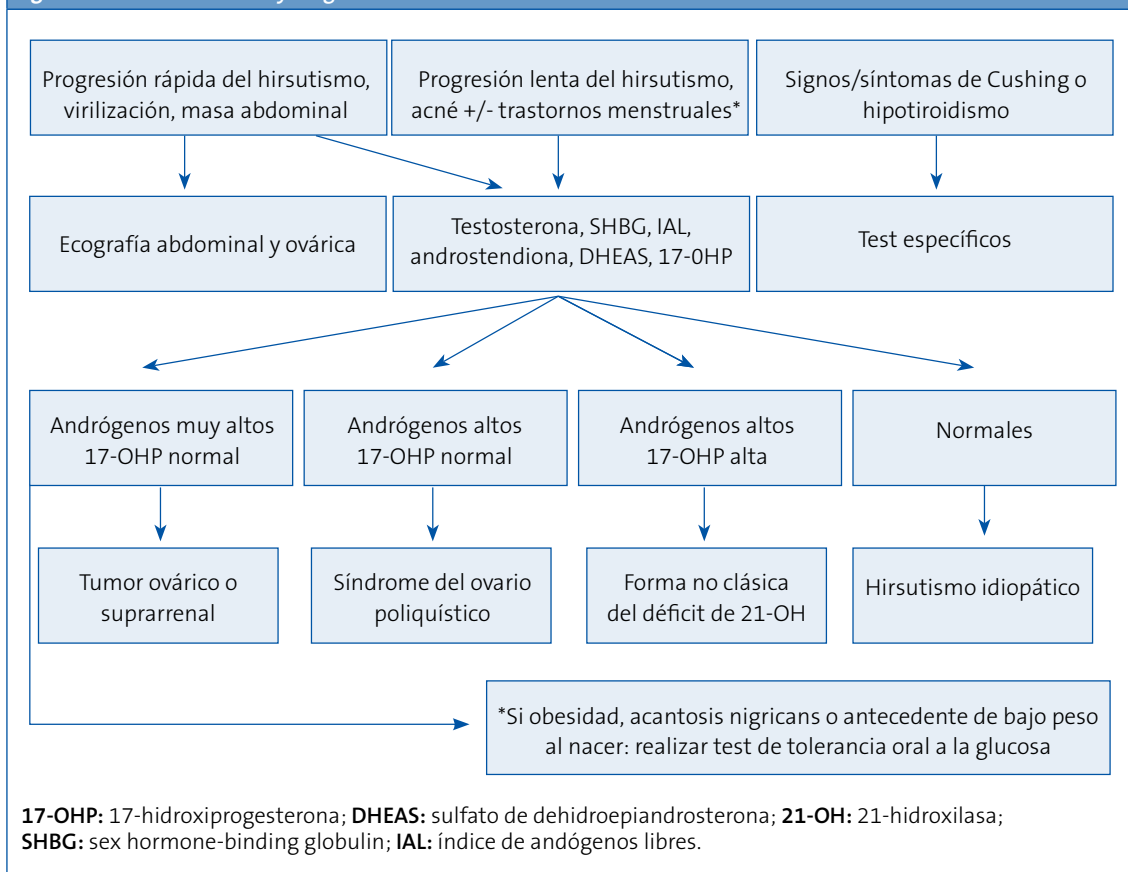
Progresión rápida del hirsutismo, virilización, masa abdominal

Progresión lenta del hirsutismo, acné +/- trastornos menstruales*

Signos/síntomas de Cushing o hipotiroidismo

Ecografía abdominal y ovárica

Testosterona, SHBG, IAL, androstendiona, DHEAS, 17-0HP

Test específicos

Andrógenos muy altos 17-OHP normal

Andrógenos altos 17-OHP normal

Andrógenos altos 17-OHP alta

Normales

Tumor ovárico o suprarrenal

Síndrome del ovario poliquístico

Forma no clásica del déficit de 21-OH

Hirsutismo idiopático

*Si obesidad, acantosis nigricans o antecedente de bajo peso al nacer: realizar test de tolerancia oral a la glucosa

**17-OHP:** 17-hidroxiprogesterona; **DHEAS:** sulfato de dehidroepiandrosterona; **21-OH:** 21-hidroxilasa; **SHBG:** sex hormone-binding globulin; **IAL:** índice de andógenos libres.